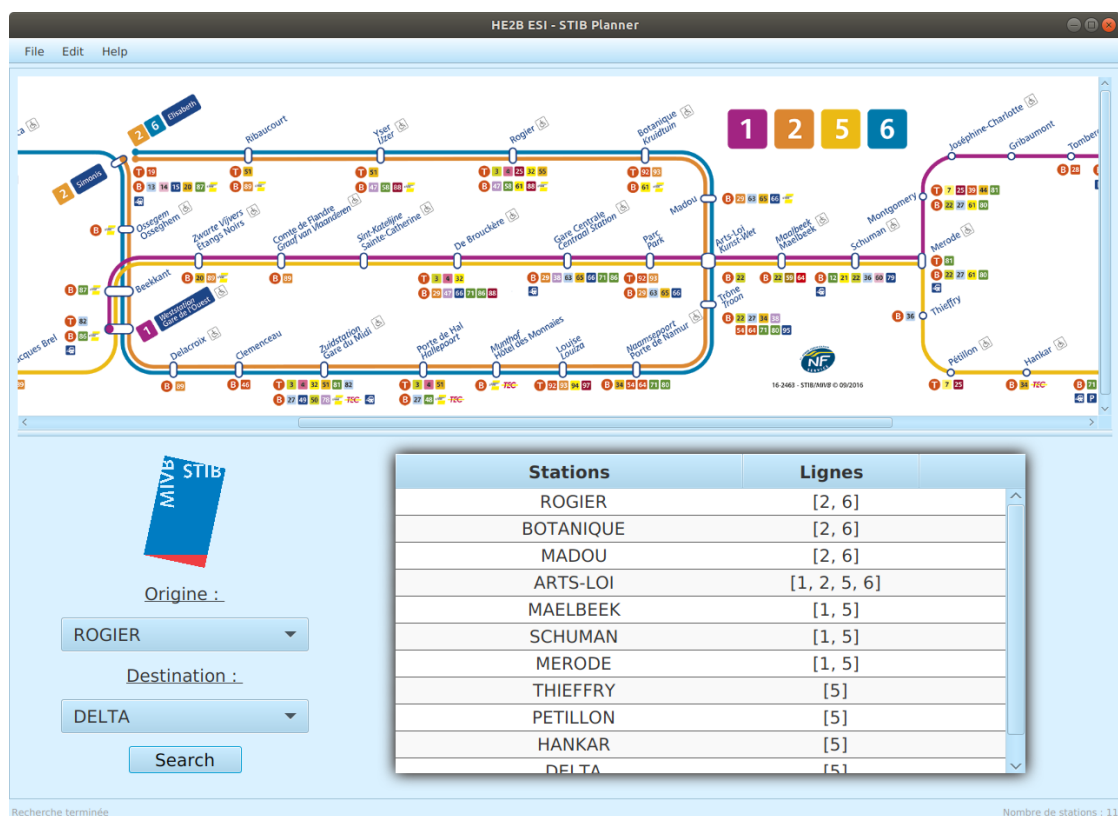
HE2B ESI - STIB Planner

File Edit Help

1 2 5 6

2 6 Elisabeth
2 Simonis
Ribaucourt
Yser IJzer
Rogier
Botanique Kruidtuin
Madou
Arts-Loi Kunst-Wet
Maelbeek Maalbeek
Schuman
Montgomery
Joséphine-Charlotte
Gribaumont
Tomberg
Merode
Thieffry
Pétillon
Hankar
Osseghem Ossegem
Zwarte Vijvers Etangs Noirs
Comte de Flandre Graaf van Vlaanderen
Sint-Katelijne Sainte-Catherine
De Brouckère
Gare Centrale Centraal Station
Parc Park
Trône Troon
Beekkant
1 Weststation Gare de l'Ouest
Jacques Brel
Delacroix
Clemenceau
Zuidstation Gare du Midi
Porte de Hal Hallepoort
Munthof Hôtel des Monnaies
Louise Louiza
Naamsepoort Porte de Namur
16-2463 - STIB/MIVB © 09/2016
NF

MIVB STIB

Origine :
ROGIER
Destination :
DELTA
Search

| Stations | Lignes |
|---|---|
| ROGIER | [2, 6] |
| BOTANIQUE | [2, 6] |
| MADOU | [2, 6] |
| ARTS-LOI | [1, 2, 5, 6] |
| MAELBEEK | [1, 5] |
| SCHUMAN | [1, 5] |
| MERODE | [1, 5] |
| THIEFFRY | [5] |
| PETILLON | [5] |
| HANKAR | [5] |
| DELTA | [5] |

Recherche terminée
Nombre de stations : 11